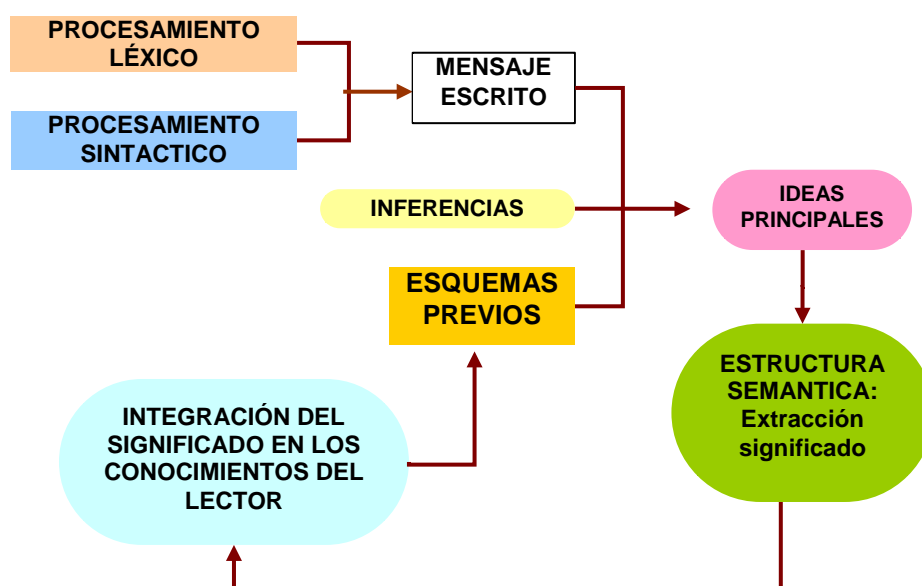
PROCESAMIENTO LÉXICO

PROCESAMIENTO SINTACTICO

MENSAJE ESCRITO

INFERENCIAS

IDEAS PRINCIPALES

ESQUEMAS PREVIOS

ESTRUCTURA SEMANTICA: Extracción significado

INTEGRACIÓN DEL SIGNIFICADO EN LOS CONOCIMIENTOS DEL LECTOR